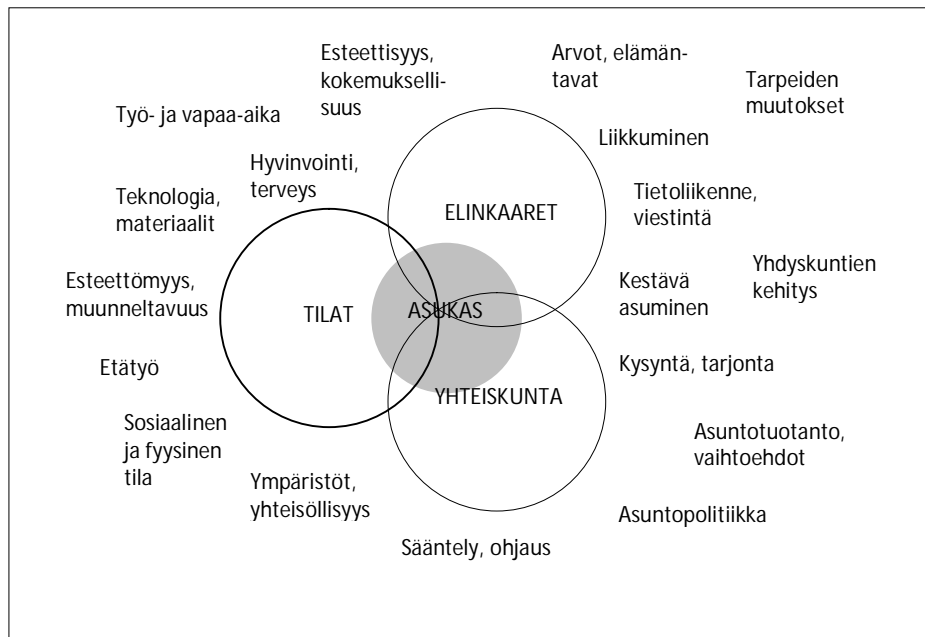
Esteettisyys, kokemuksellisuus

Arvot, elämäntavat

Tarpeiden muutokset

Työ- ja vapaa-aika

Liikkuminen

Hyvinvointi, terveys

Teknologia, materiaalit

ELINKAARET

Tietoliikenne, viestintä

Esteettömyys, muunneltavuus

TILAT

ASUKAS

Kestävä asuminen

Yhdyskuntien kehitys

Etätyö

Kysyntä, tarjonta

YHTEISKUNTA

Sosiaalinen ja fyysinen tila

Asuntotuotanto, vaihtoehdot

Ympäristöt, yhteisöllisyys

Asuntopolitiikka

Sääntely, ohjaus